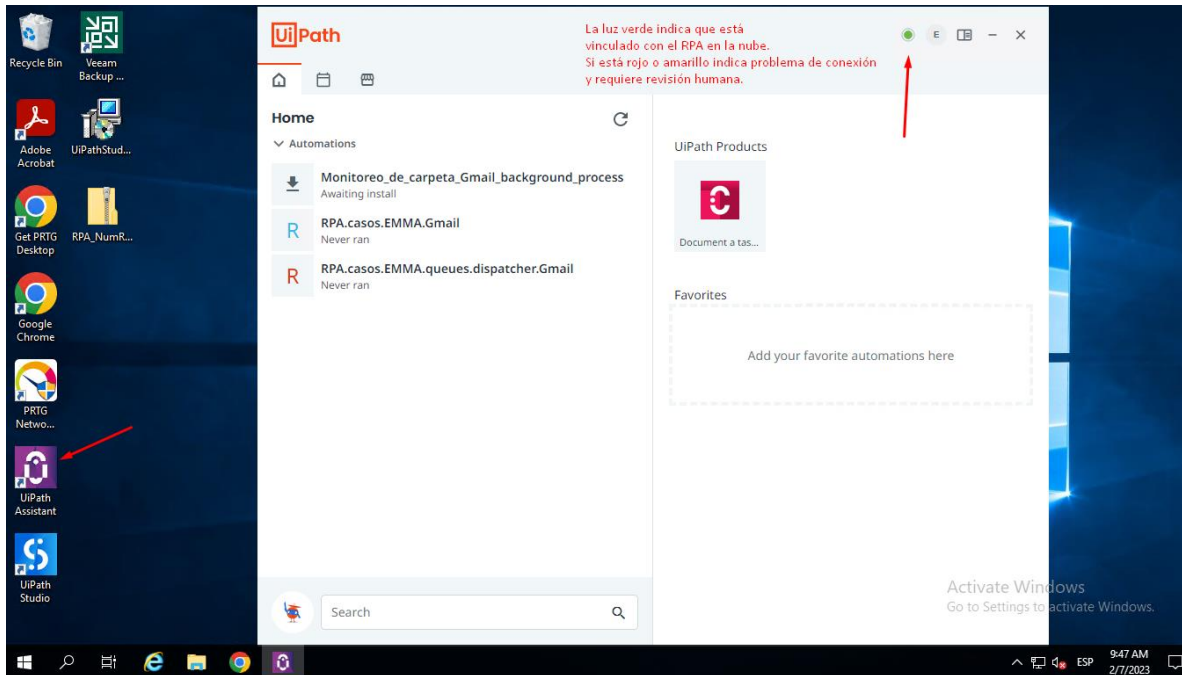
Recycle Bin

Veeam Backup ...

Adobe Acrobat

UiPathStud...

Get PRTG Desktop

RPA_NumR...

Google Chrome

PRTG Netwo...

UiPath Assistant

UiPath Studio

UiPath

La luz verde indica que está vinculado con el RPA en la nube.
Si está rojo o amarillo indica problema de conexión y requiere revisión humana.

E

Home

Automations

Monitoreo_de_carpeta_Gmail_background_process
Awaiting install

R
RPA.casos.EMMA.Gmail
Never ran

R
RPA.casos.EMMA.queues.dispatcher.Gmail
Never ran

UiPath Products

Document a tas...

Favorites

Add your favorite automations here

Search

Activate Windows
Go to Settings to activate Windows.

ESP
9:47 AM
2/7/2023